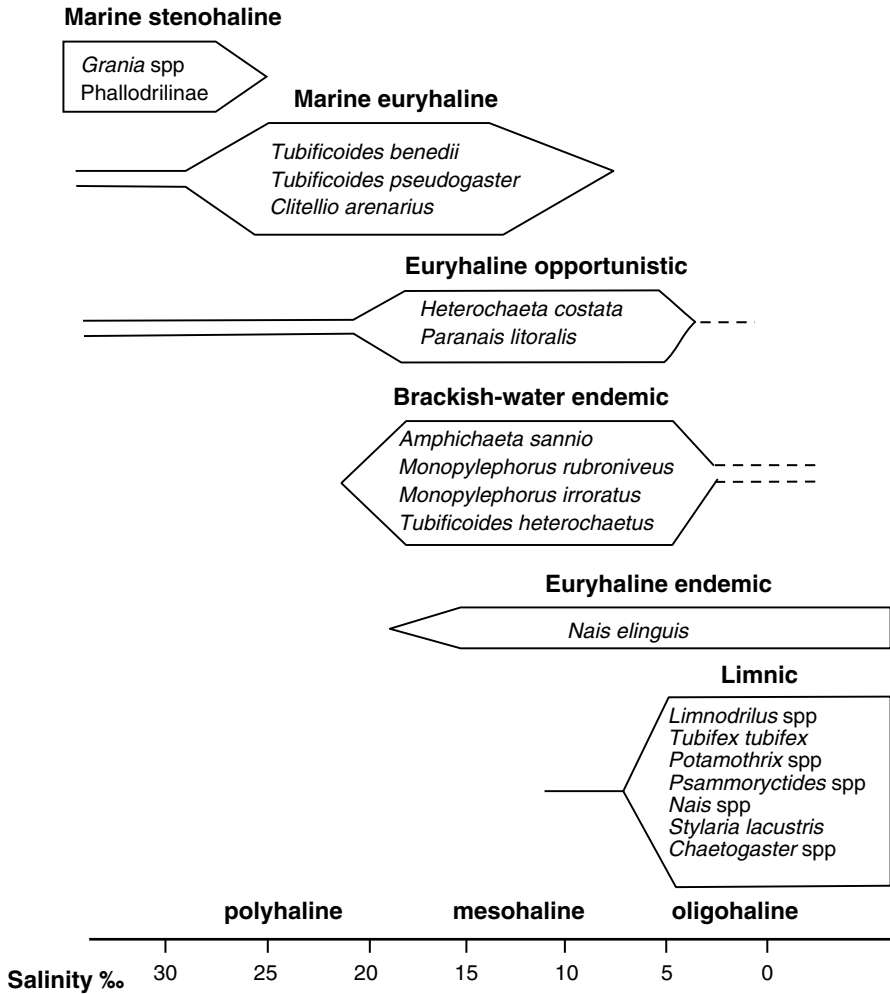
Marine stenohaline

Grania spp
Phallodrilinae

Marine euryhaline

Tubificoides benedii
Tubificoides pseudogaster
Clitellio arenarius

Euryhaline opportunistic

Heterochaeta costata
Paranais litoralis

Brackish-water endemic

Amphichaeta sannio
Monopylephorus rubroniveus
Monopylephorus irroratus
Tubificoides heterochaetus

Euryhaline endemic

Nais elinguis

Limnic

Limnodrilus spp
Tubifex tubifex
Potamothrix spp
Psammoryctides spp
Nais spp
Stylaria lacustris
Chaetogaster spp

polyhaline mesohaline oligohaline

Salinity ‰ 30 25 20 15 10 5 0